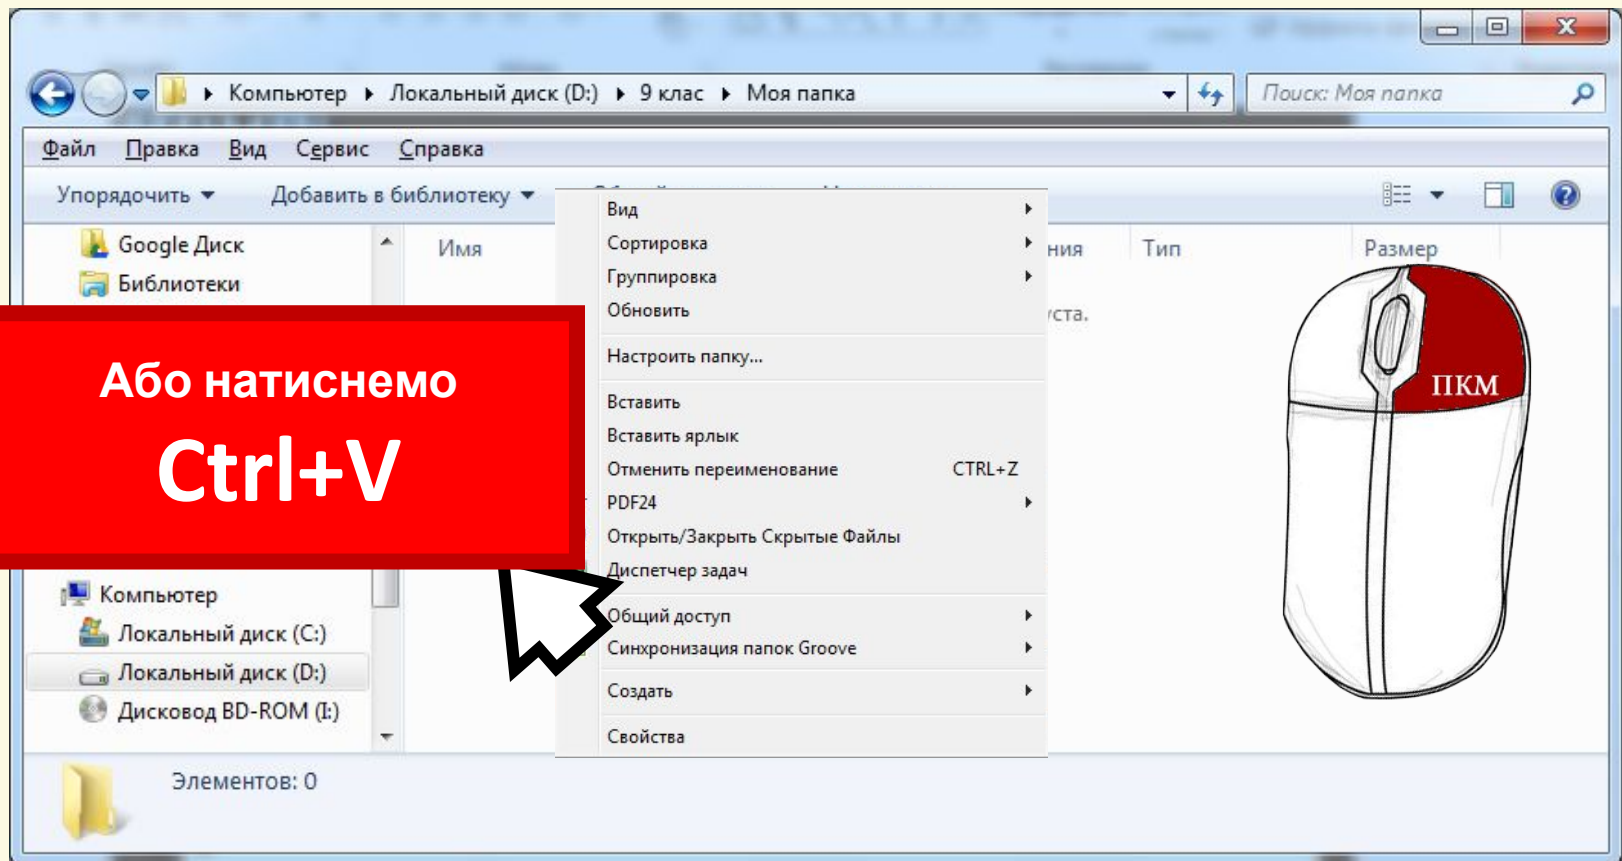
Компьютер ▸ Локальный диск (D:) ▸ 9 клас ▸ Моя папка

Поиск: Моя папка

Файл Правка Вид Сервис Справка

Упорядочить ▾ Добавить в библиотеку ▾

Google Диск
Библиотеки

Имя

ния Тип Размер

іста.

Або натиснемо
Ctrl+V

Вид
Сортировка
Группировка
Обновить
Настроить папку...
Вставить
Вставить ярлык
Отменить переименование CTRL+Z
PDF24
Открыть/Закрыть Скрытые Файлы
Диспетчер задач
Общий доступ
Синхронизация папок Groove
Создать
Свойства

ПКМ

Компьютер
Локальный диск (C:)
Локальный диск (D:)
Дисковод BD-ROM (I:)

Элементов: 0